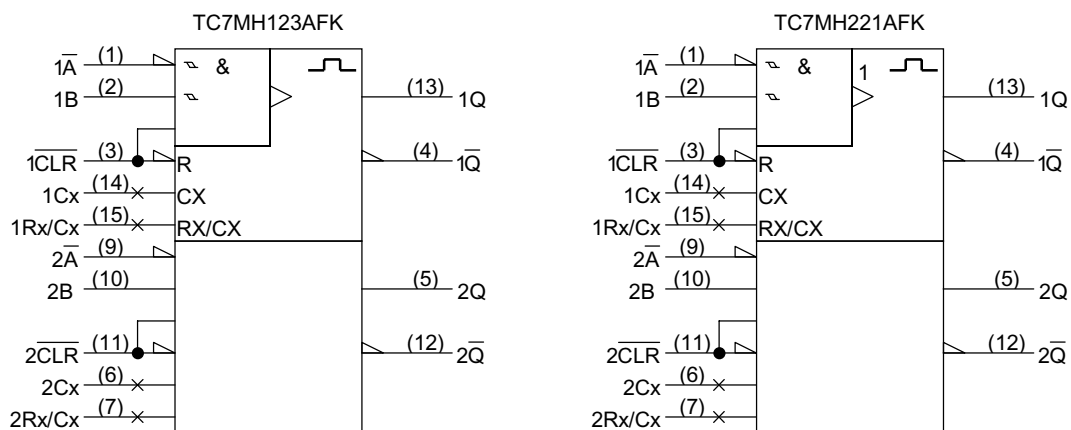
TC7MH123AFK

$1\overline{A}$ (1)
1B (2)
$1\overline{CLR}$ (3)
1Cx (14)
1Rx/Cx (15)
$2\overline{A}$ (9)
2B (10)
$2\overline{CLR}$ (11)
2Cx (6)
2Rx/Cx (7)

&
R
CX
RX/CX

(13) 1Q
(4) $1\overline{Q}$
(5) 2Q
(12) $2\overline{Q}$

TC7MH221AFK

$1\overline{A}$ (1)
1B (2)
$1\overline{CLR}$ (3)
1Cx (14)
1Rx/Cx (15)
$2\overline{A}$ (9)
2B (10)
$2\overline{CLR}$ (11)
2Cx (6)
2Rx/Cx (7)

&
1
R
CX
RX/CX

(13) 1Q
(4) $1\overline{Q}$
(5) 2Q
(12) $2\overline{Q}$